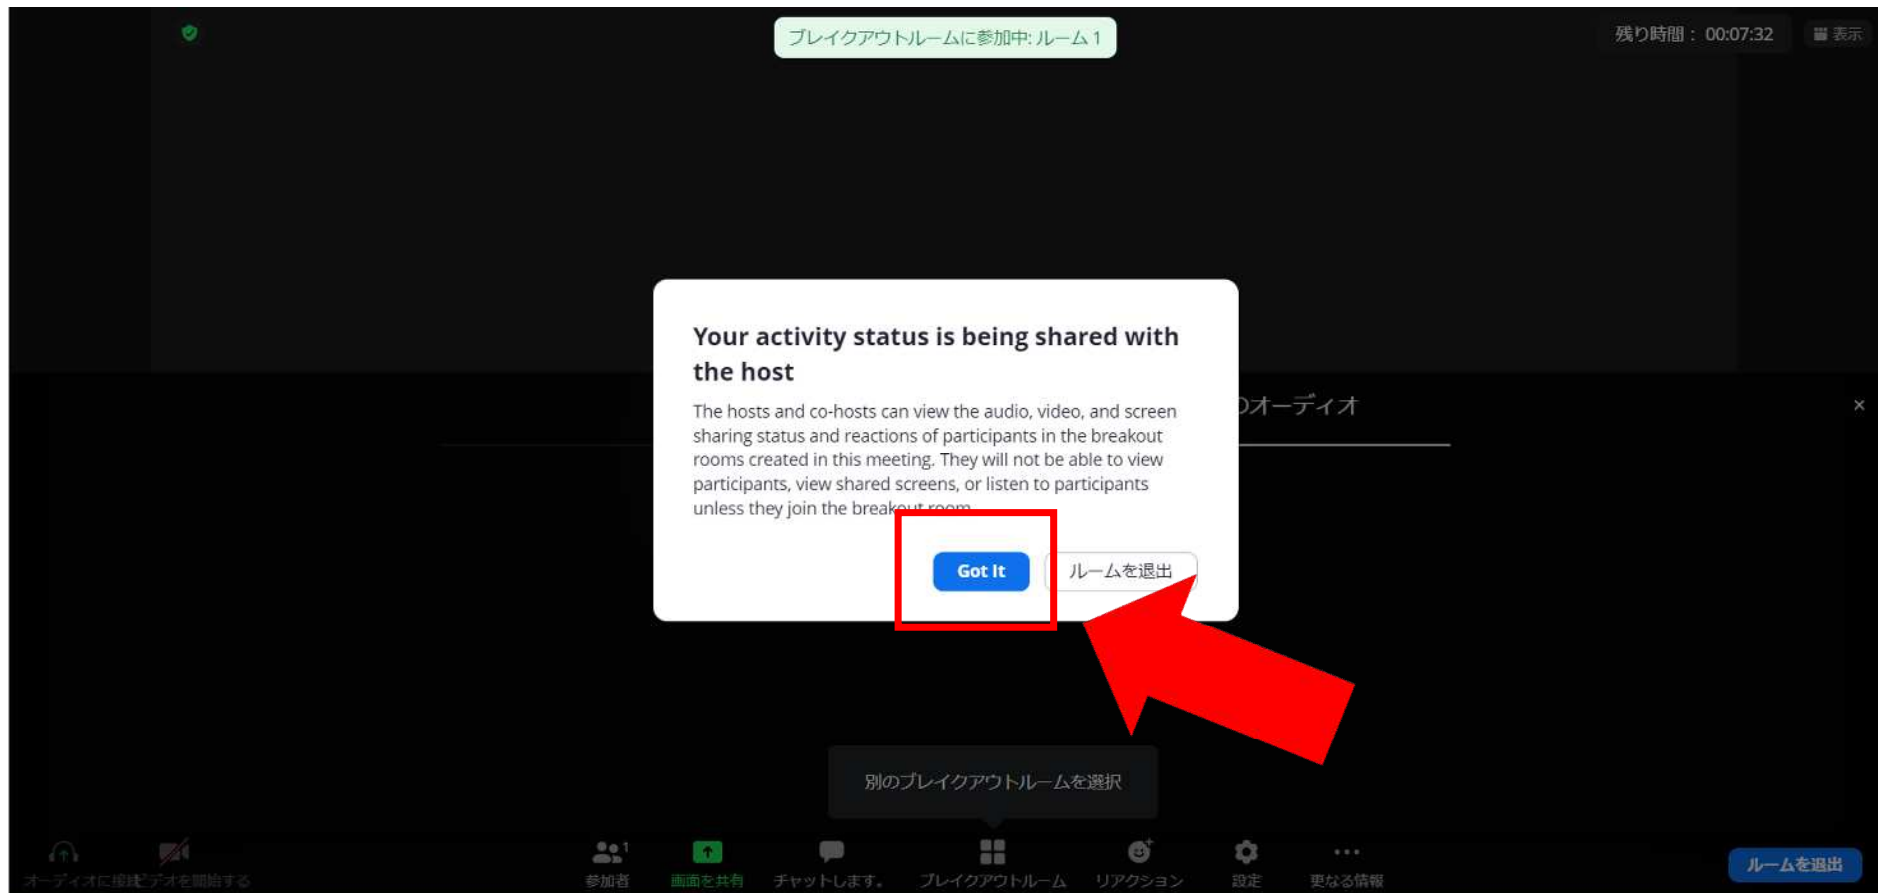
ブレイクアウトルームに参加中: ルーム 1

残り時間： 00:07:32

表示

Your activity status is being shared with the host

The hosts and co-hosts can view the audio, video, and screen sharing status and reactions of participants in the breakout rooms created in this meeting. They will not be able to view participants, view shared screens, or listen to participants unless they join the breakout room.

Got It

ルームを退出

オーディオ

×

別のブレイクアウトルームを選択

オーディオに接続

ビデオを開始する

参加者 1

画面を共有

チャットします。

ブレイクアウトルーム

リアクション

設定

更なる情報

ルームを退出